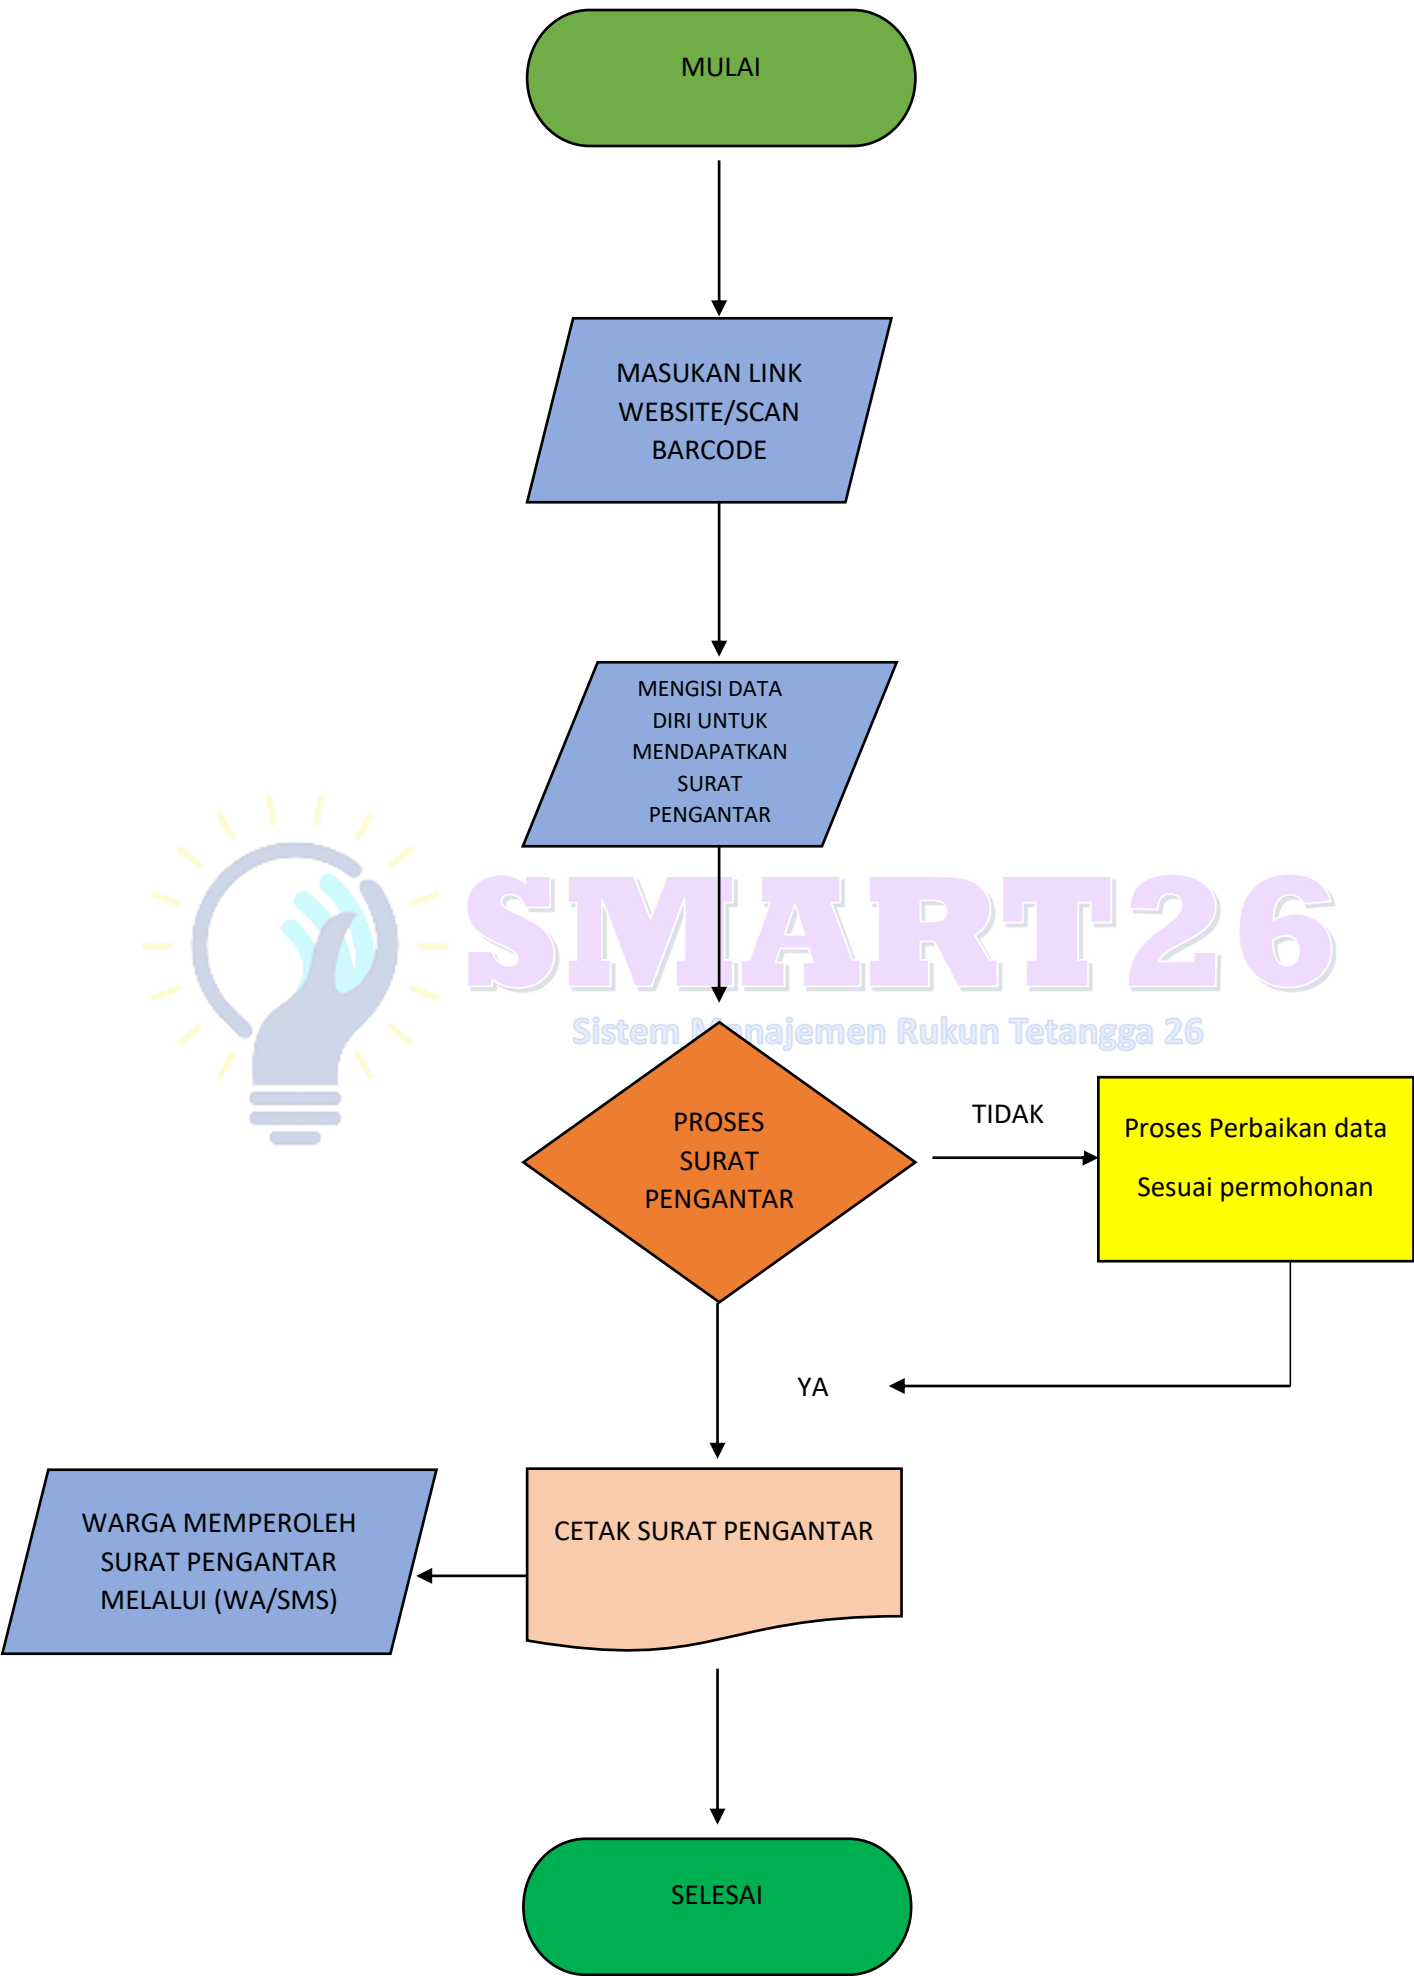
MULAI

MASUKAN LINK WEBSITE/SCAN BARCODE

MENGISI DATA DIRI UNTUK MENDAPATKAN SURAT PENGANTAR

SMART26
Sistem Manajemen Rukun Tetangga 26

PROSES SURAT PENGANTAR

TIDAK

Proses Perbaikan data Sesuai permohonan

YA

CETAK SURAT PENGANTAR

WARGA MEMPEROLEH SURAT PENGANTAR MELALUI (WA/SMS)

SELESAI